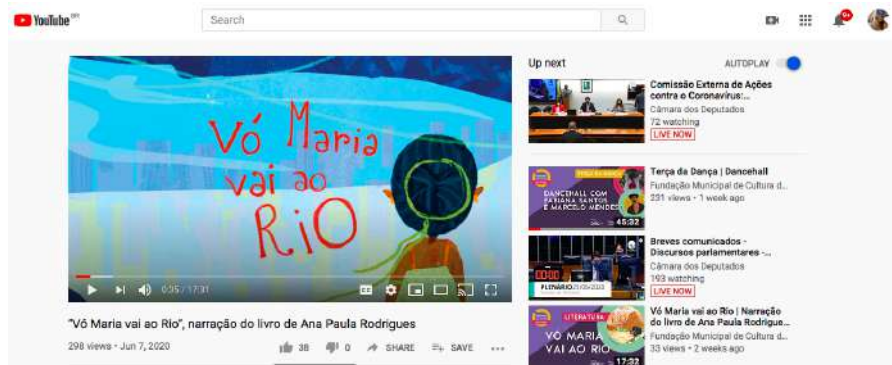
YouTube BR

Search

9+

Vó Maria vai ao RiO

0:35 / 17:31

"Vó Maria vai ao Rio", narração do livro de Ana Paula Rodrigues

298 views • Jun 7, 2020

38 0 SHARE SAVE

Up next AUTOPLAY

Comissão Externa de Ações contra o Coronavírus: ...
Câmara dos Deputados
72 watching
LIVE NOW

TERÇA DA DANÇA
DANCEHALL COM FABIANA SANTOS E MARCELO MENDES
45:32
Terça da Dança | Dancehall
Fundação Municipal de Cultura d...
291 views • 1 week ago

PLENÁRIO
Breves comunicados - Discursos parlamentares - ...
Câmara dos Deputados
193 watching
LIVE NOW

LITERATURA
VÓ MARIA VAI AO RIO
17:32
Vó Maria vai ao Rio | Narração do livro de Ana Paula Rodrigue...
Fundação Municipal de Cultura d...
33 views • 2 weeks ago